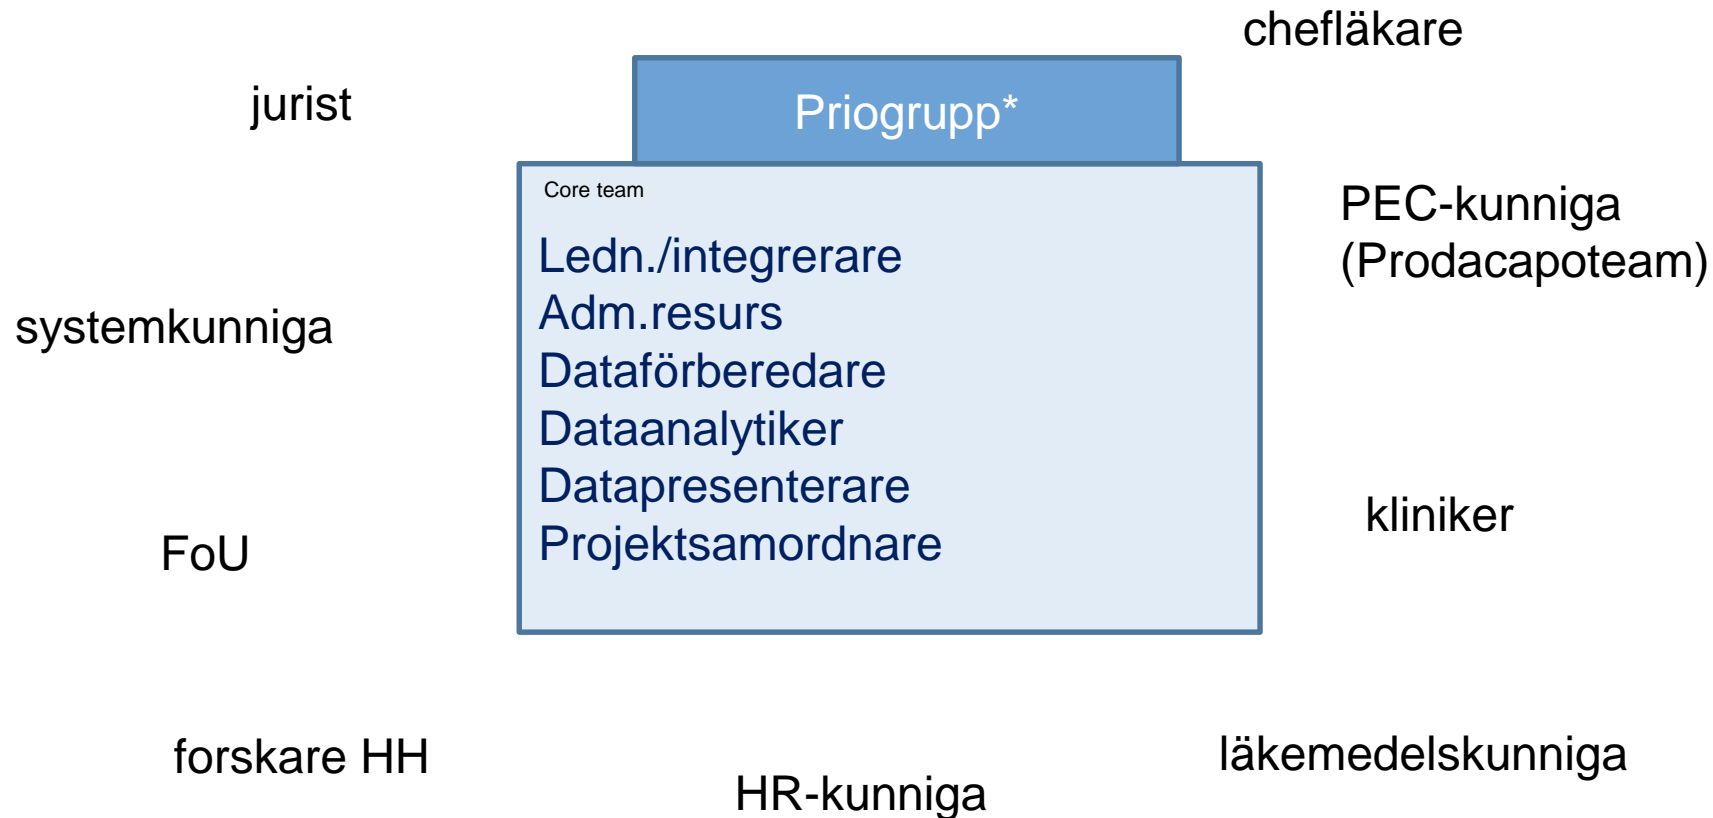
chefläkare

jurist

Priogrupp*

Core team

Ledn./integrerare
Adm.resurs
Dataförberedare
Dataanalytiker
Datapresenterare
Projektsamordnare

PEC-kunniga (Prodacapoteam)

systemkunniga

kliniker

FoU

forskare HH

läkemedelskunniga

HR-kunniga